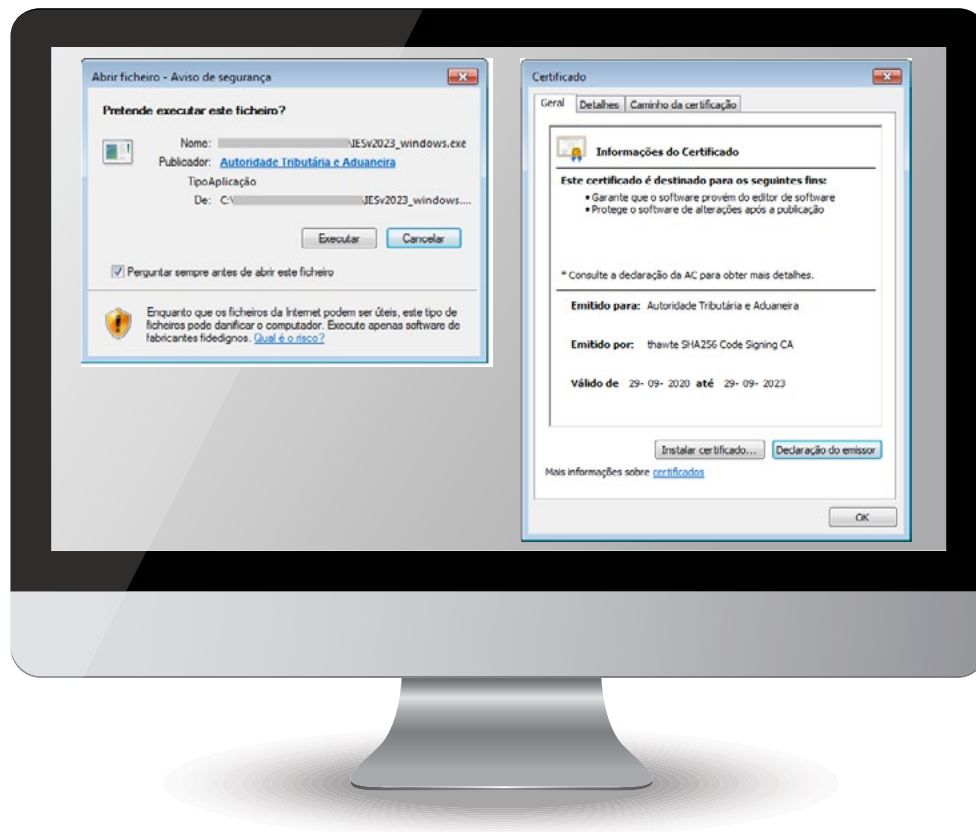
Abrir ficheiro - Aviso de segurança

Pretende executar este ficheiro?

Nome: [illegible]\IESv2023_windows.exe
Publicador: Autoridade Tributária e Aduaneira
TipoAplicação
De: C:\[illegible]\IESv2023_windows....

Executar Cancelar

Perguntar sempre antes de abrir este ficheiro

Enquanto que os ficheiros da Internet podem ser úteis, este tipo de ficheiros pode danificar o computador. Execute apenas software de fabricantes fidedignos. Qual é o risco?

Certificado

Geral Detalhes Caminho da certificação

Informações do Certificado

Este certificado é destinado para os seguintes fins:
• Garante que o software provém do editor de software
• Protege o software de alterações após a publicação

* Consulte a declaração da AC para obter mais detalhes.

Emitido para: Autoridade Tributária e Aduaneira

Emitido por: thawte SHA256 Code Signing CA

Válido de 29- 09- 2020 até 29- 09- 2023

Instalar certificado... Declaração do emissor

Mais informações sobre certificados

OK